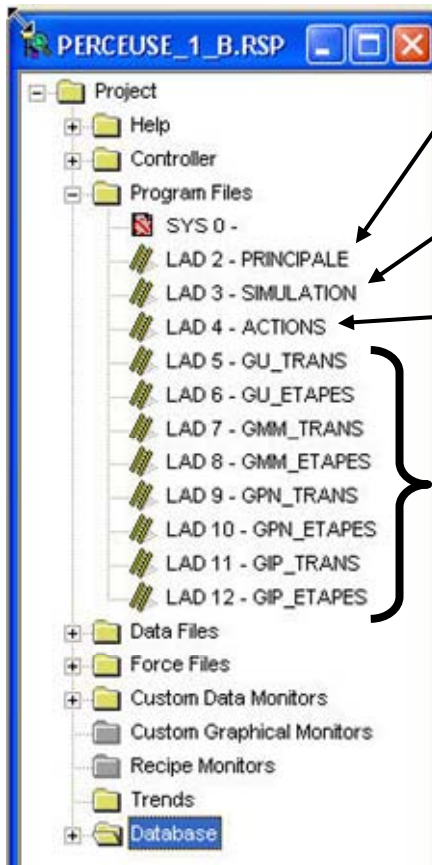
PERCEUSE_1_B.RSP

Project
Help
Controller
Program Files
SYS 0 -
LAD 2 - PRINCIPALE
LAD 3 - SIMULATION
LAD 4 - ACTIONS
LAD 5 - GU_TRANS
LAD 6 - GU_ETAPES
LAD 7 - GMM_TRANS
LAD 8 - GMM_ETAPES
LAD 9 - GPN_TRANS
LAD 10 - GPN_ETAPES
LAD 11 - GIP_TRANS
LAD 12 - GIP_ETAPES
Data Files
Force Files
Custom Data Monitors
Custom Graphical Monitors
Recipe Monitors
Trends
Database